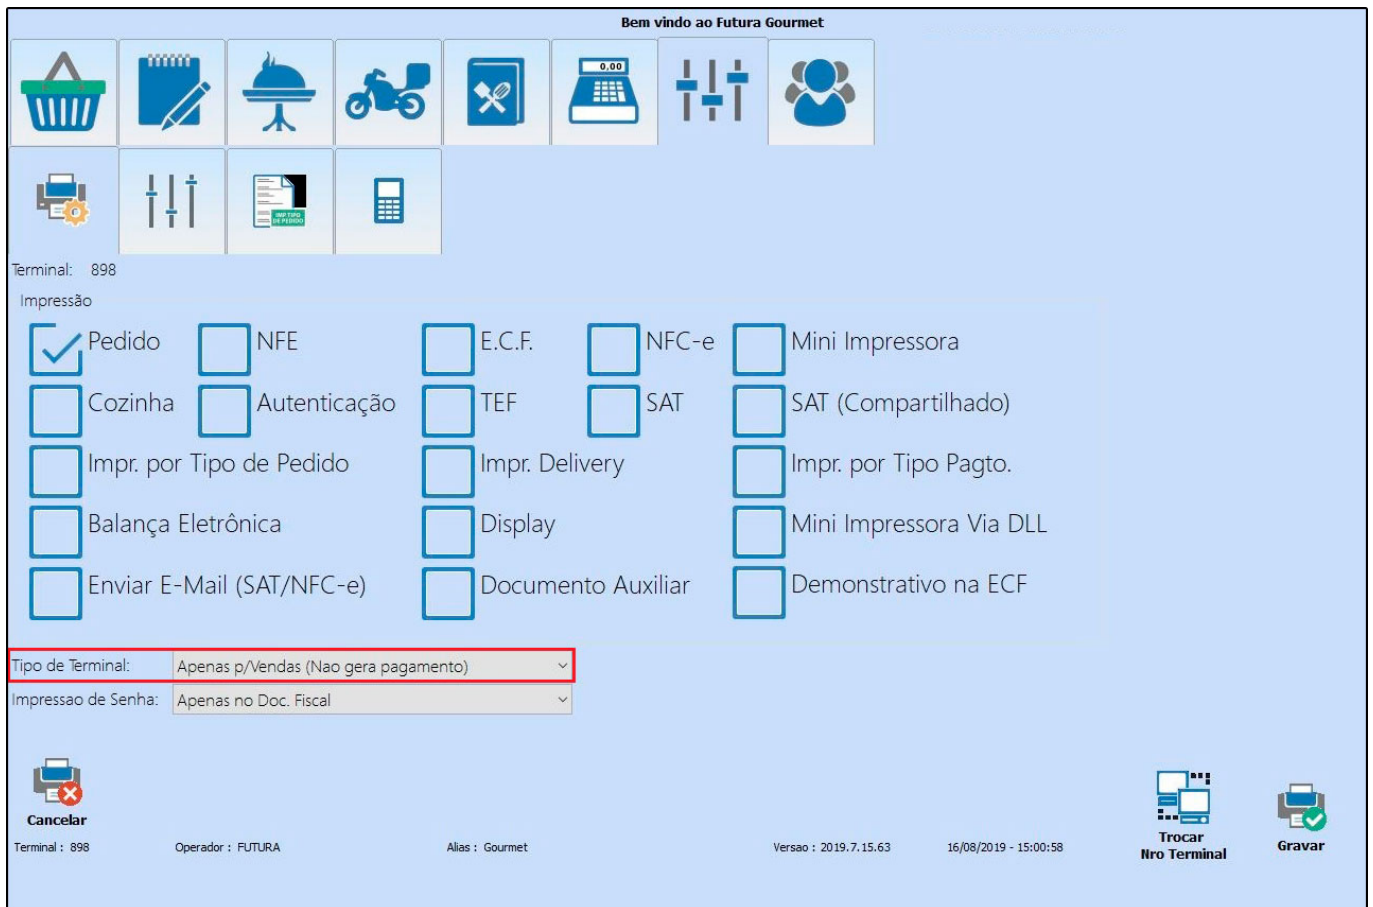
Bem vindo ao Futura Gourmet

0,00

IMP TIPO DE PEDIDO

Terminal: 898

Impressão

Pedido
NFE
E.C.F.
NFC-e
Mini Impressora
Cozinha
Autenticação
TEF
SAT
SAT (Compartilhado)
Impr. por Tipo de Pedido
Impr. Delivery
Impr. por Tipo Pagto.
Balança Eletrônica
Display
Mini Impressora Via DLL
Enviar E-Mail (SAT/NFC-e)
Documento Auxiliar
Demonstrativo na ECF

Tipo de Terminal: Apenas p/Vendas (Nao gera pagamento)
Impressao de Senha: Apenas no Doc. Fiscal

Cancelar

Terminal : 898 Operador : FUTURA Alias : Gourmet Versao : 2019.7.15.63 16/08/2019 - 15:00:58

Trocar Nro Terminal

Gravar